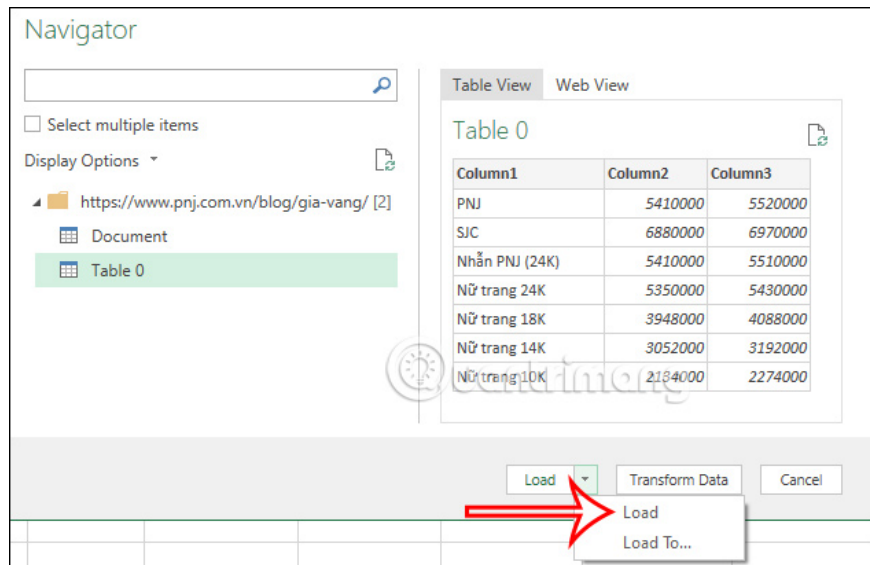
Navigator

Select multiple items

Display Options

https://www.pnj.com.vn/blog/gia-vang/ [2]

Document

Table 0

Table View | Web View

Table 0

| Column1 | Column2 | Column3 |
|---|---|---|
| PNJ | 5410000 | 5520000 |
| SJC | 6880000 | 6970000 |
| Nhẫn PNJ (24K) | 5410000 | 5510000 |
| Nữ trang 24K | 5350000 | 5430000 |
| Nữ trang 18K | 3948000 | 4088000 |
| Nữ trang 14K | 3052000 | 3192000 |
| Nữ trang 10K | 2184000 | 2274000 |

quantrimang

Load | Transform Data | Cancel

Load
Load To...